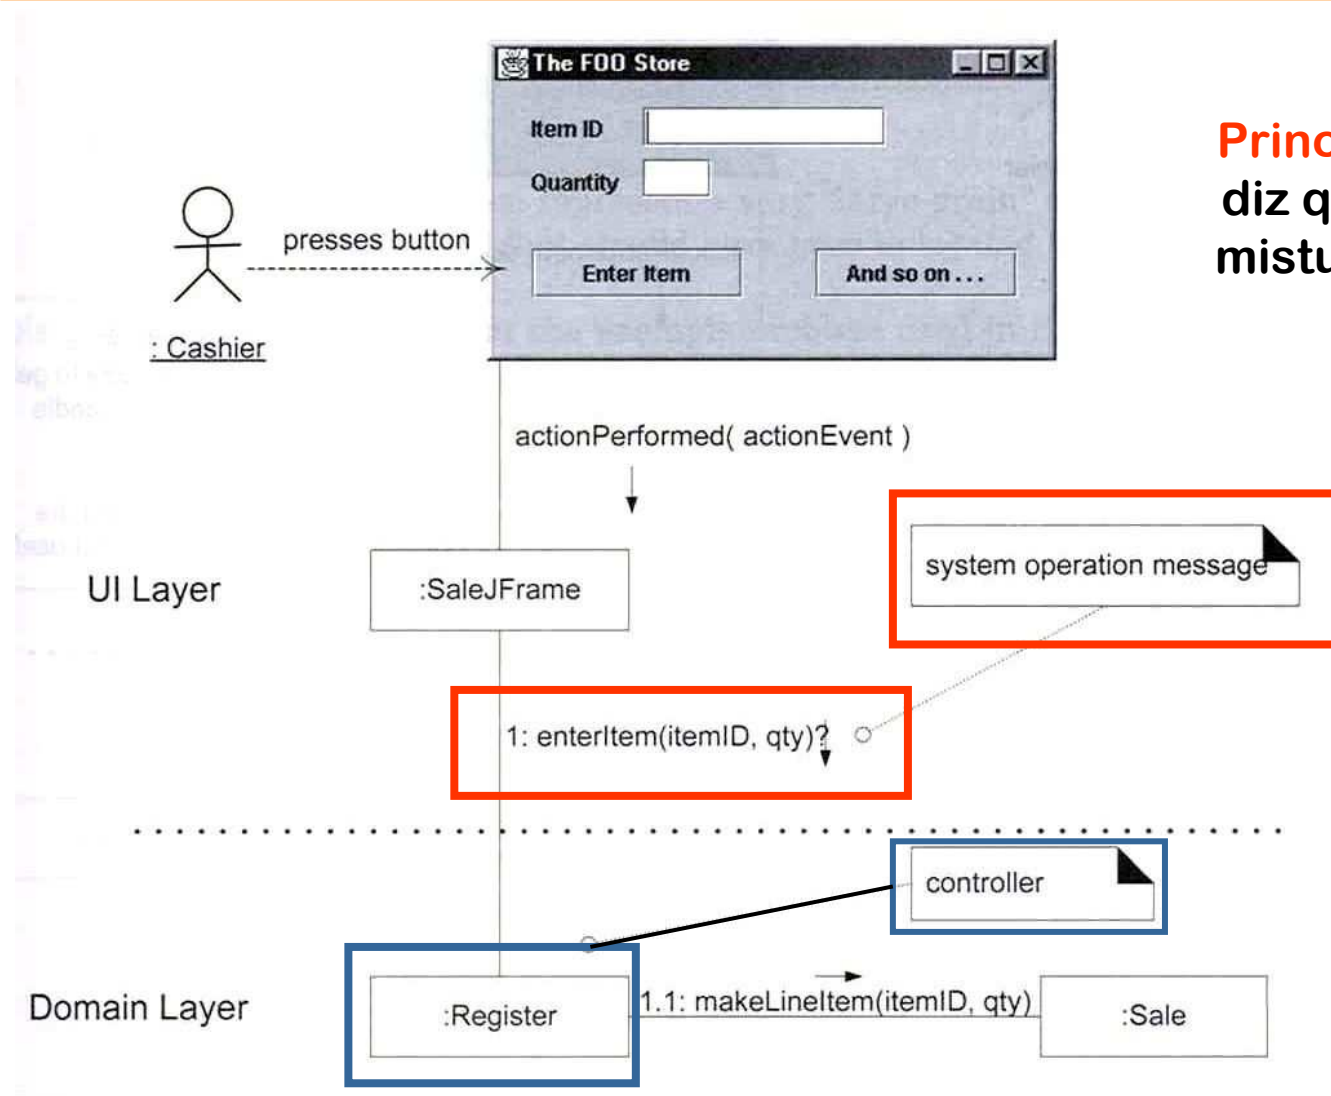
The FOO Store

Item ID

Quantity

Enter Item

And so on . . .

presses button

: Cashier

Princ
diz q
mistu

actionPerformed( actionEvent )

system operation message

UI Layer

:SaleJFrame

1: enterItem(itemID, qty)?

controller

Domain Layer

:Register

1.1: makeLineItem(itemID, qty)

:Sale